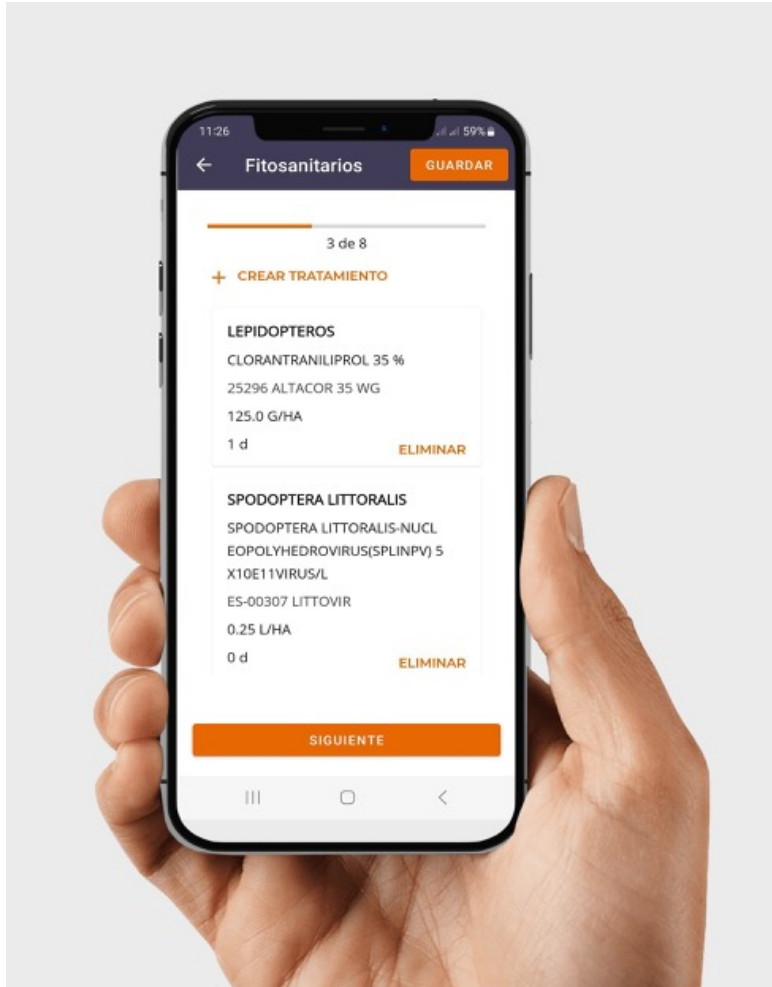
11:26

59%

←

Fitosanitarios

GUARDAR

3 de 8

+ CREAR TRATAMIENTO

LEPIDOPTEROS

CLORANTRANILIPROL 35 %

25296 ALTACOR 35 WG

125.0 G/HA

1 d

ELIMINAR

SPODOPTERA LITTORALIS

SPODOPTERA LITTORALIS-NUCL EOPOLYHEDROVIRUS(SPLINPV) 5 X10E11VIRUS/L

ES-00307 LITTOVIR

0.25 L/HA

0 d

ELIMINAR

SIGUIENTE